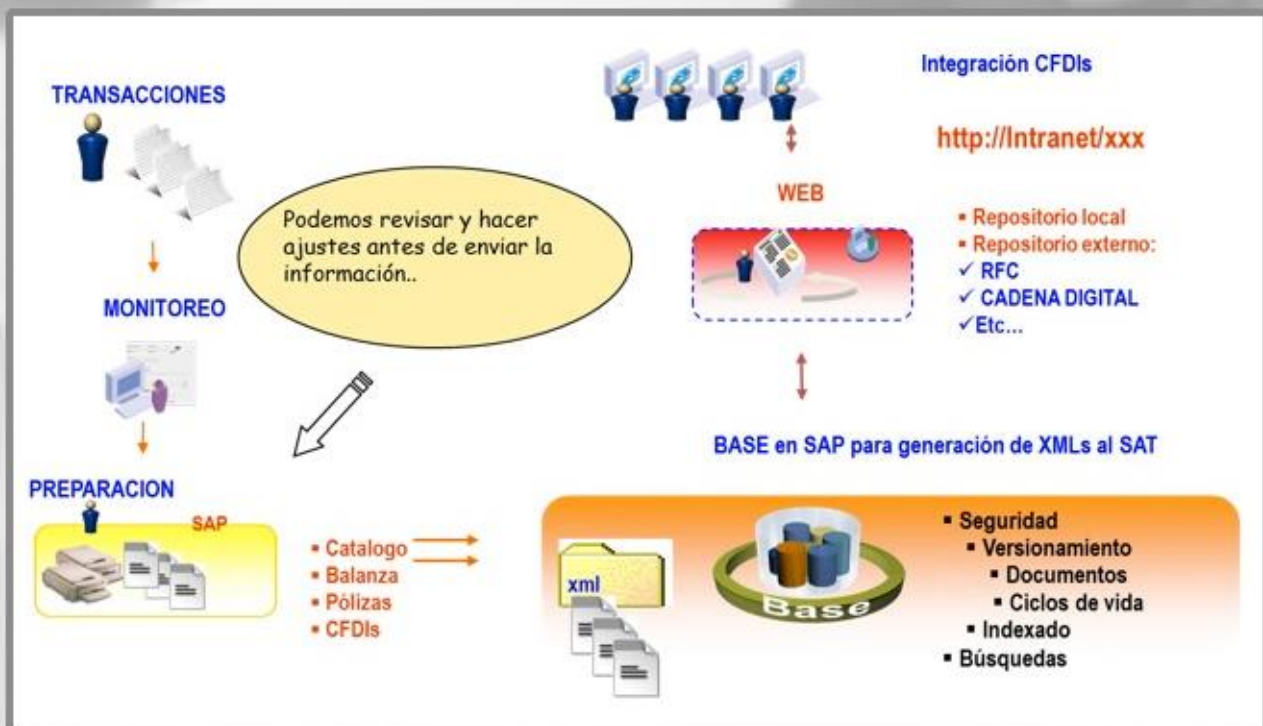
TRANSACCIONES

MONITOREO

PREPARACION

SAP

Podemos revisar y hacer ajustes antes de enviar la información..

Integración CFDIs

http://Intranet/xxx

WEB

▪ Repositorio local
▪ Repositorio externo:
✓ RFC
✓ CADENA DIGITAL
✓Etc...

BASE en SAP para generación de XMLs al SAT

▪ Catalogo
▪ Balanza
▪ Pólizas
▪ CFDIs

xml

Base

▪ Seguridad
▪ Versionamiento
▪ Documentos
▪ Ciclos de vida
▪ Indexado
▪ Búsquedas